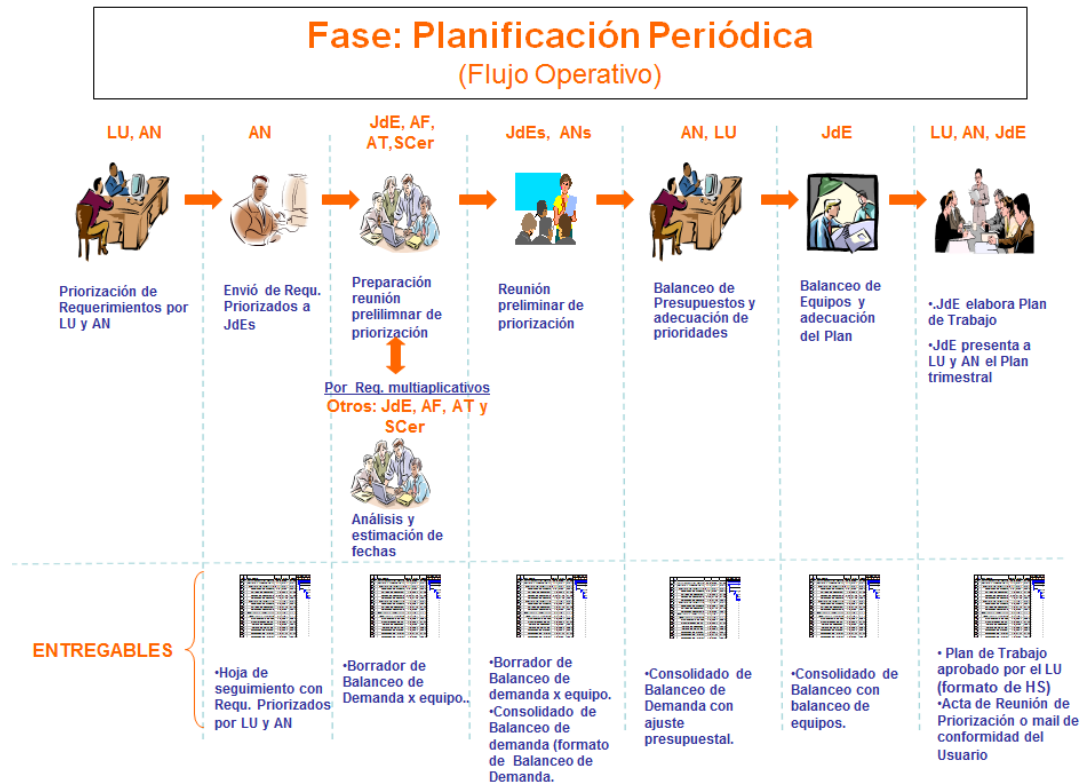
Fase: Planificación Periódica
(Flujo Operativo)

LU, AN

AN

JdE, AF, AT,SCer

JdEs, ANs

AN, LU

JdE

LU, AN, JdE

Priorización de Requerimientos por LU y AN

Envió de Requ. Priorizados a JdEs

Preparación reunión prelilimnar de priorización

Reunión preliminar de priorización

Balanceo de Presupuestos y adecuación de prioridades

Balanceo de Equipos y adecuación del Plan

•.JdE elabora Plan de Trabajo

•JdE presenta a LU y AN el Plan trimestral

Por Req. multiaplicativos
Otros: JdE, AF, AT y SCer

Análisis y estimación de fechas

ENTREGABLES

•Hoja de seguimiento con Requ. Priorizados por LU y AN

•Borrador de Balanceo de Demanda x equipo..

•Borrador de Balanceo de demanda x equipo.
•Consolidado de Balanceo de demanda (formato de Balanceo de Demanda.

•Consolidado de Balanceo de Demanda con ajuste presupuestal.

•Consolidado de Balanceo con balanceo de equipos.

• Plan de Trabajo aprobado por el LU (formato de HS)
•Acta de Reunión de Priorización o mail de conformidad del Usuario